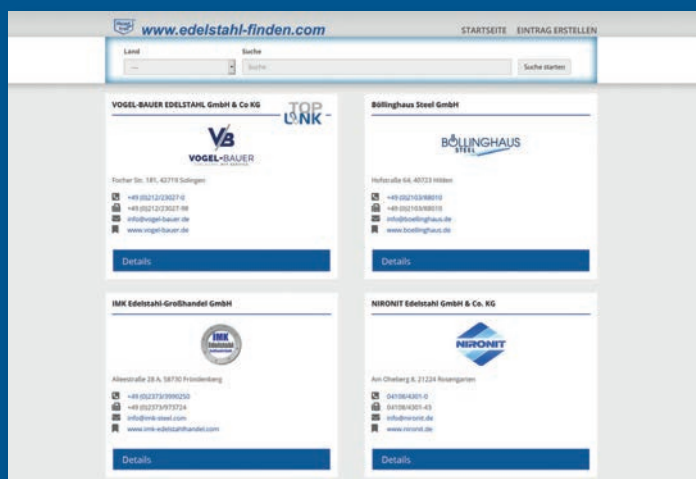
www.edelstahl-finden.com

STARTSEITE EINTRAG ERSTELLEN

Land
---
Suche
Suche
Suche starten

VOGEL-BAUER EDELSTAHL GmbH & Co KG
TOP LINK
VB
VOGEL-BAUER
Focher Str. 181, 42719 Solingen
+49 (0)212/23027-0
+49 (0)212/23027-99
info@vogel-bauer.de
www.vogel-bauer.de
Details

Böllinghaus Steel GmbH
BÖLLINGHAUS STEEL
Hofstraße 64, 40723 Hilden
+49 (0)2103/88010
+49 (0)2103/88010
info@boellinghaus.de
www.boellinghaus.de
Details

IMK Edelstahl-Großhandel GmbH
IMK Edelstahl
Alleestraße 28 A, 58730 Fröndenberg
+49 (0)2373/3990250
+49 (0)2373/973724
info@imk-steel.com
www.imk-edelstahlhandel.com
Details

NIRONIT Edelstahl GmbH & Co. KG
NIRONIT
Am Oheberg 8, 21224 Rosengarten
04108/4301-0
04108/4301-43
info@nironit.de
www.nironit.de
Details